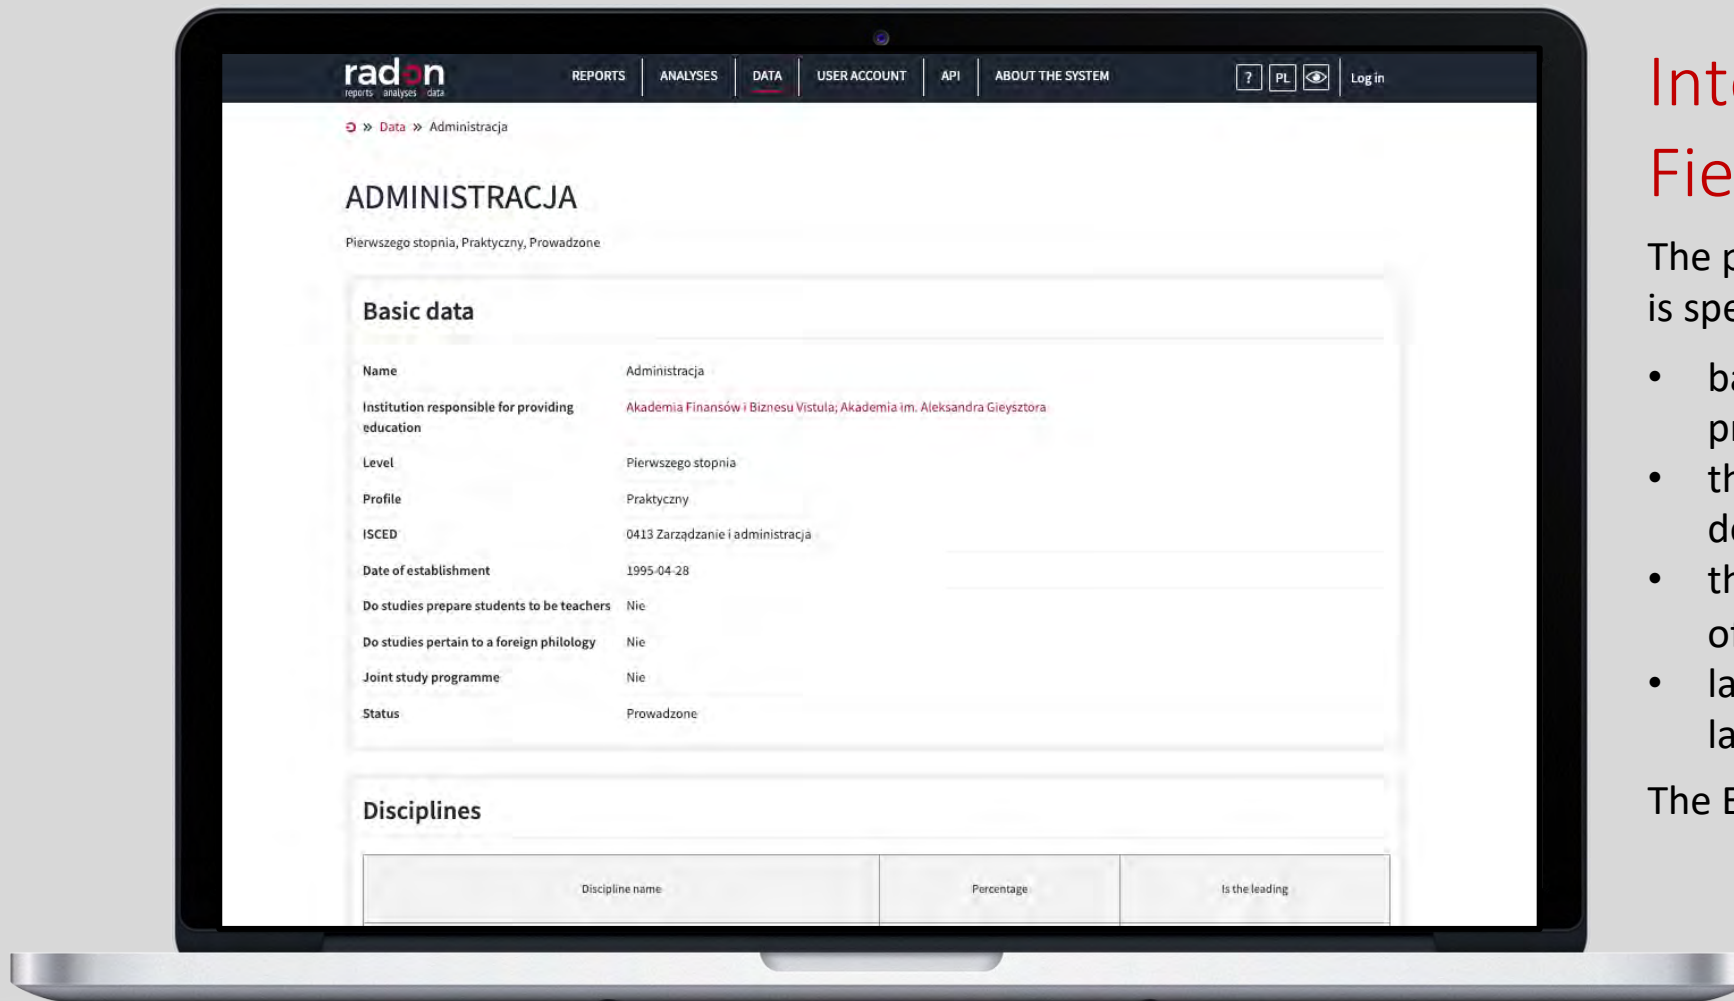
radon
reports analyses data

REPORTS | ANALYSES | DATA | USER ACCOUNT | API | ABOUT THE SYSTEM

? PL Log in

» Data » Administracja

ADMINISTRACJA

Pierwszego stopnia, Praktyczny, Prowadzone

Basic data

| | |
|---|---|
| Name | Administracja |
| Institution responsible for providing education | Akademia Finansów i Biznesu Vistula; Akademia im. Aleksandra Gieysztora |
| Level | Pierwszego stopnia |
| Profile | Praktyczny |
| ISCED | 0413 Zarządzanie i administracja |
| Date of establishment | 1995-04-28 |
| Do studies prepare students to be teachers | Nie |
| Do studies pertain to a foreign philology | Nie |
| Joint study programme | Nie |
| Status | Prowadzone |

Disciplines

| Discipline name | Percentage | Is the leading |
|---|---|---|

Int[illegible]
Fie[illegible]

The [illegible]
is spe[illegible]

• b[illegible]
p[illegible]
• th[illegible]
d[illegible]
• th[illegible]
o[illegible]
• la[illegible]
la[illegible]

The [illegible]